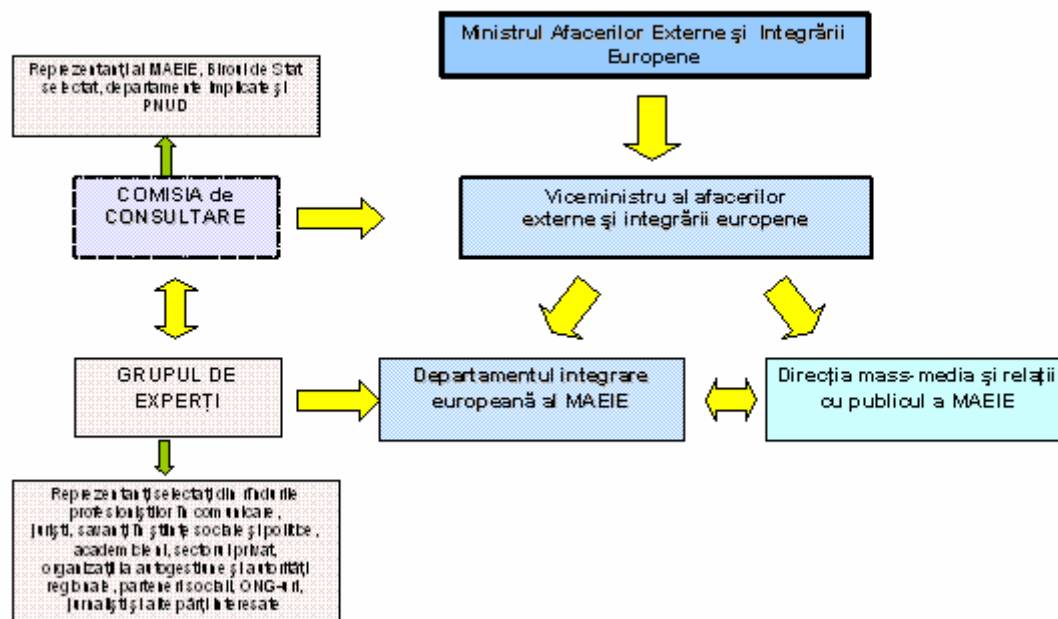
Ministrul Afacerilor Externe şi Integrării Europene

Reprezentanţi ai MAEIE, Biroul de Stat selectat, departamente implicate şi PNUD

COMISIA de CONSULTARE

Viceministru al afacerilor externe şi integrării europene

GRUPUL DE EXPERŢI

Departamentul integrare europeană al MAEIE

Direcţia mass-media şi relaţii cu publicul a MAEIE

Reprezentanţi selectaţi din rîndurile profesioniştilor în comunicare, jurişti, savanţi în ştiinţe sociale şi politice, academicieni, sectorul privat, organizaţii ale autogestiunii şi autorităţi regionale, parteneri sociali, ONG-uri, jurnalişti şi alte părţi interesate